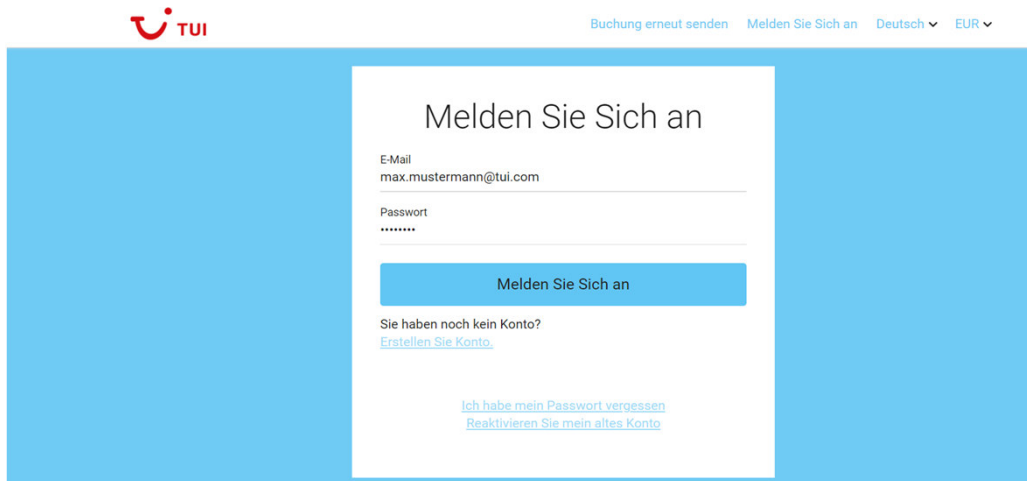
TUI

Buchung erneut senden Melden Sie Sich an Deutsch EUR

Melden Sie Sich an

E-Mail
max.mustermann@tui.com

Passwort
••••••••

Melden Sie Sich an

Sie haben noch kein Konto?
Erstellen Sie Konto.

Ich habe mein Passwort vergessen
Reaktivieren Sie mein altes Konto